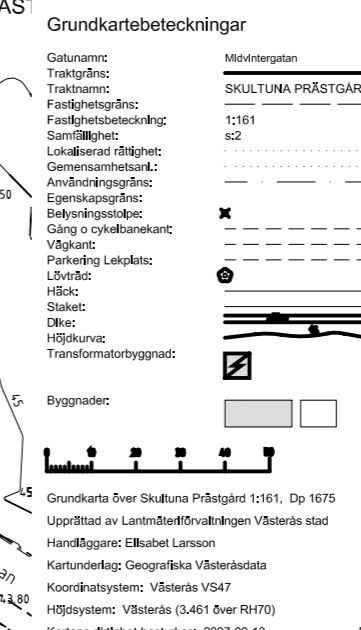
AST

Grundkartebeteckningar

Gatunamn: Midvintergatan
Traktgräns:
Traktnamn: SKULTUNA PRÄSTGÅR
Fastighetsgräns:
Fastighetsbeteckning: 1:161
Samfällighet: s:2
Lokaliserad rättighet:
Gemensamhetsanl.:
Användningsgräns:
Egenskapsgräns:
Belysningsstolpe:
Gång o cykelbanekant:
Vägkant:
Parkering Lekplats:
Lövträd:
Häck:
Staket:
Dike:
Höjdkurva:
Transformatorbyggnad:

Byggnader:

0 10 20 30 40 50

Grundkarta över Skultuna Prästgård 1:161, Dp 1675
Upprättad av Lantmäteriförvaltningen Västerås stad
Handläggare: Elisabet Larsson
Kartunderlag: Geografiska Västeråsdata
Koordinatsystem: Västerås VS47
Höjdsystem: Västerås (3.461 över RH70)
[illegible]

50
45
45
43,80
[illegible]